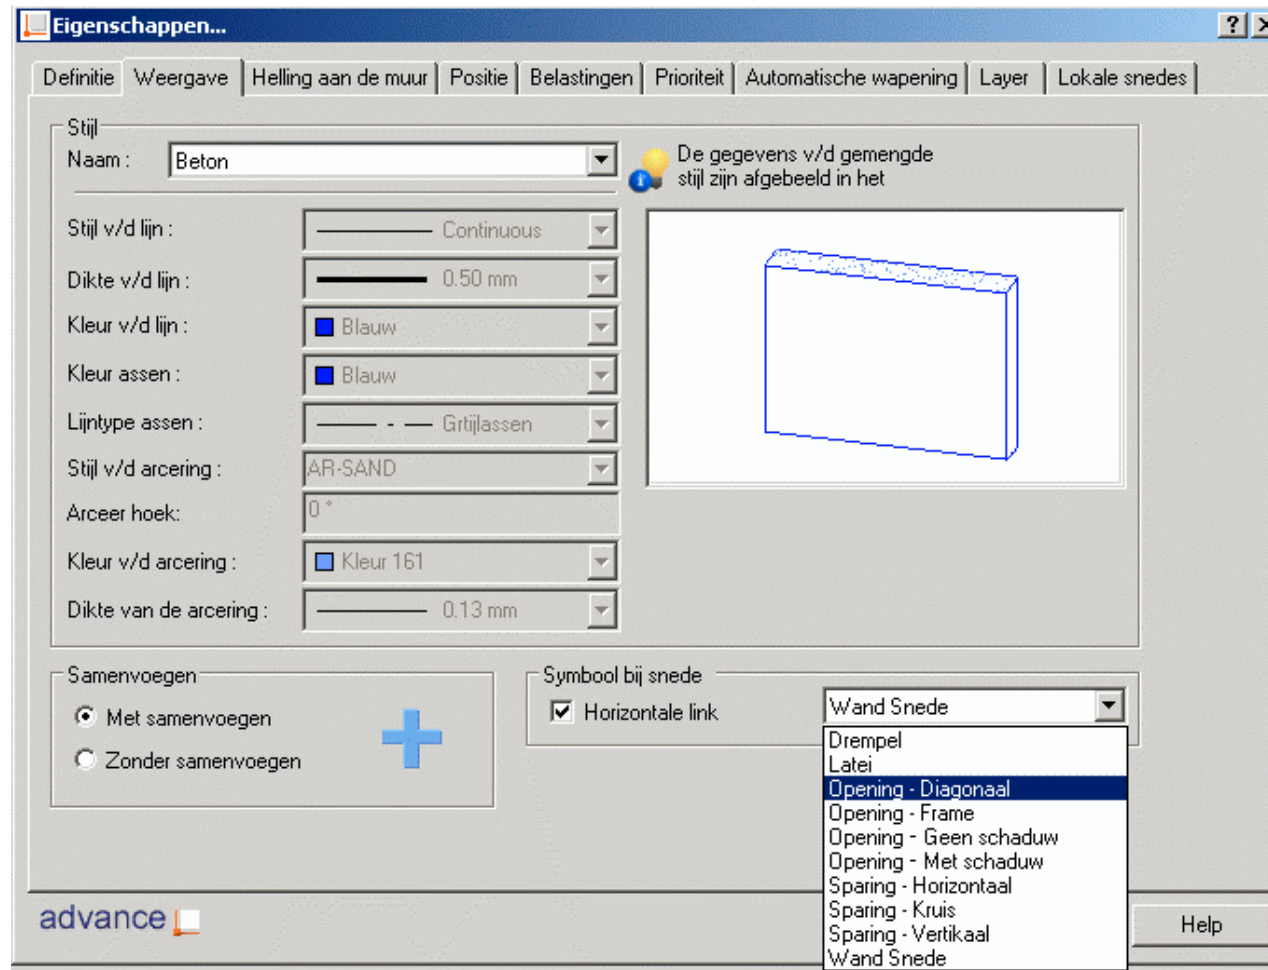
Eigenschappen...

?

Definitie | Weergave | Helling aan de muur | Positie | Belastingen | Prioriteit | Automatische wapening | Layer | Lokale snedes

Stijl

Naam : Beton

De gegevens v/d gemengde stijl zijn afgebeeld in het

Stijl v/d lijn : Continuous

Dikte v/d lijn : 0.50 mm

Kleur v/d lijn : Blauw

Kleur assen : Blauw

Lijntype assen : Grtijlassen

Stijl v/d arcering : AR-SAND

Arceer hoek: 0 °

Kleur v/d arcering : Kleur 161

Dikte van de arcering : 0.13 mm

Samenvoegen

Met samenvoegen

Zonder samenvoegen

Symbool bij snede

Horizontale link

Wand Snede

Drempel
Latei
Opening - Diagonaal
Opening - Frame
Opening - Geen schaduw
Opening - Met schaduw
Sparing - Horizontaal
Sparing - Kruis
Sparing - Vertikaal
Wand Snede

advance

Help